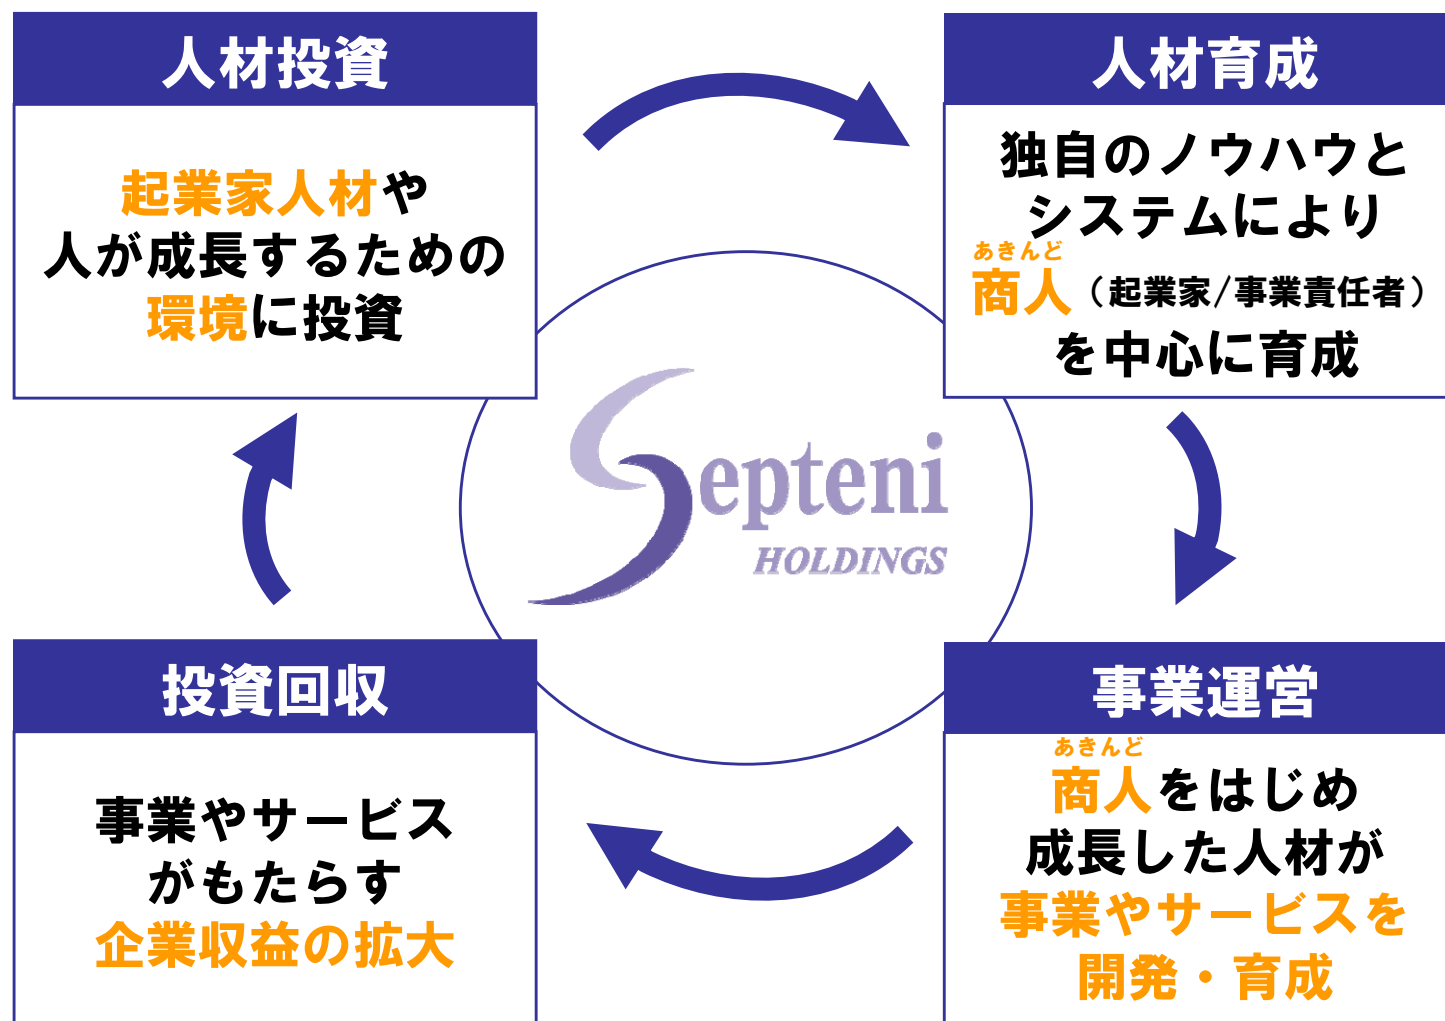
人材投資

起業家人材や人が成長するための環境に投資

人材育成

独自のノウハウとシステムにより あきんど 商人（起業家/事業責任者）を中心に育成

Septeni HOLDINGS

投資回収

事業やサービスがもたらす企業収益の拡大

事業運営

あきんど 商人をはじめ成長した人材が事業やサービスを開発・育成